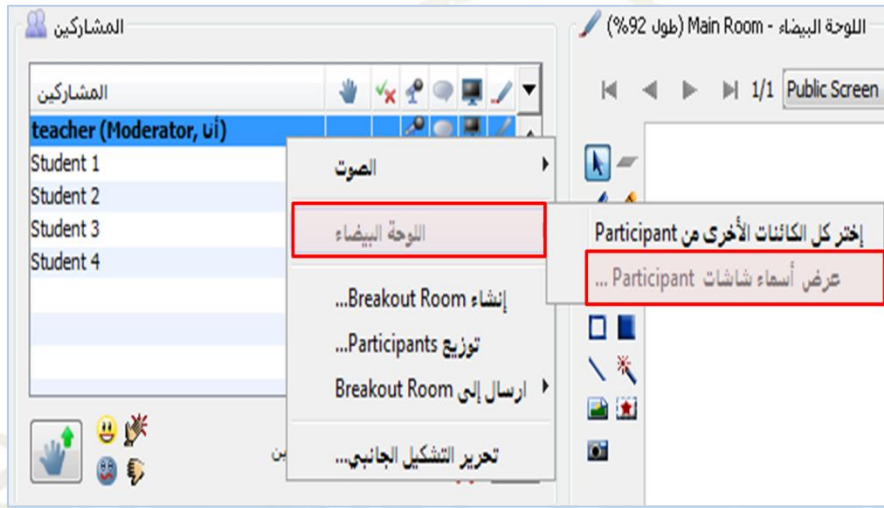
المشاركين

اللوحة البيضاء - Main Room (طول 92%)

1/1 Public Screen

المشاركين

teacher (Moderator, أنا)
Student 1
Student 2
Student 3
Student 4

الصوت

اللوحة البيضاء

إختر كل الكائنات الأخرى من Participant

عرض أسماء شاشات Participant ...

إنشاء Breakout Room...

توزيع Participants...

ارسال إلى Breakout Room

تحرير التشكيل الجانبي...